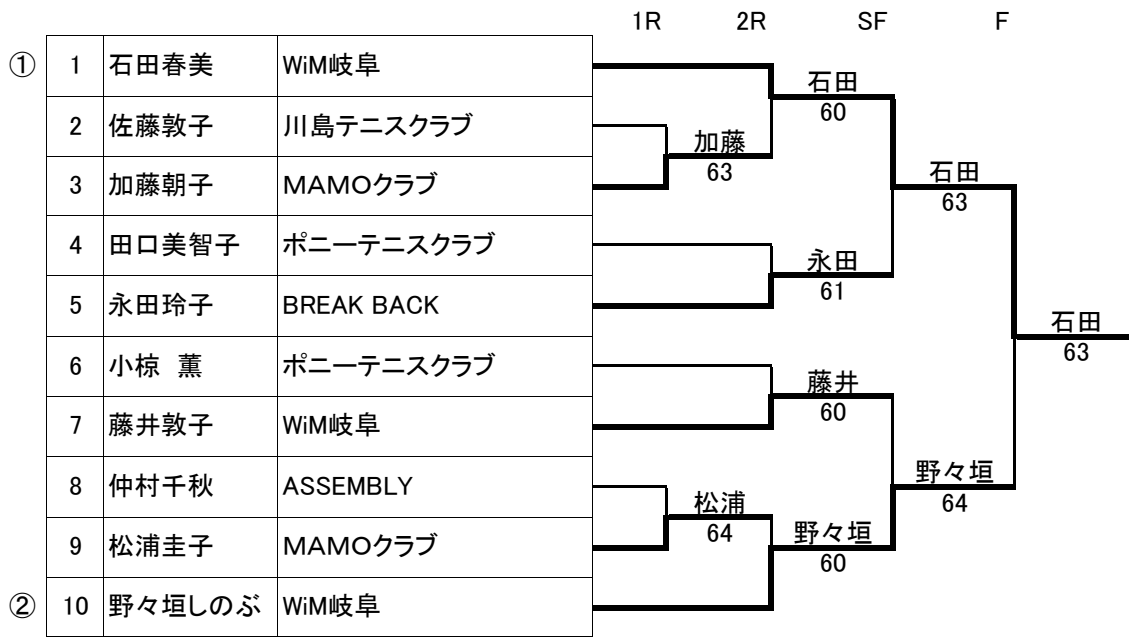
1R 2R SF F

| | | | |
|---|---|---|---|
| ① | 1 | 石田春美 | WiM岐阜 |
| | 2 | 佐藤敦子 | 川島テニスクラブ |
| | 3 | 加藤朝子 | MAMOクラブ |
| | 4 | 田口美智子 | ポニーテニスクラブ |
| | 5 | 永田玲子 | BREAK BACK |
| | 6 | 小椋 薫 | ポニーテニスクラブ |
| | 7 | 藤井敦子 | WiM岐阜 |
| | 8 | 仲村千秋 | ASSEMBLY |
| | 9 | 松浦圭子 | MAMOクラブ |
| ② | 10 | 野々垣しのぶ | WiM岐阜 |

加藤 63
石田 60
永田 61
石田 63
藤井 60
松浦 64
野々垣 60
野々垣 64
石田 63